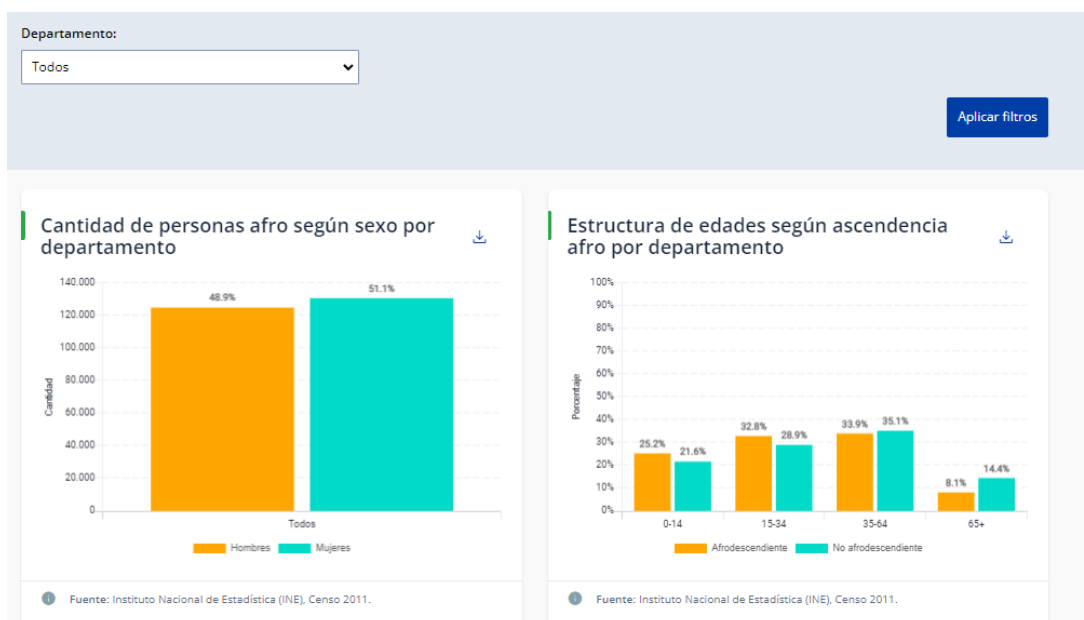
Departamento:

Todos

Aplicar filtros

Cantidad de personas afro según sexo por departamento

140.000
120.000
100.000
80.000
60.000
40.000
20.000
0

Cantidad

48.9%
51.1%

Todos

Hombres Mujeres

Fuente: Instituto Nacional de Estadística (INE), Censo 2011.

Estructura de edades según ascendencia afro por departamento

100%
90%
80%
70%
60%
50%
40%
30%
20%
10%
0%

Porcentaje

25.2%
21.6%
32.8%
28.9%
33.9%
35.1%
8.1%
14.4%

0-14
15-34
35-64
65+

Afrodescendiente No afrodescendiente

Fuente: Instituto Nacional de Estadística (INE), Censo 2011.